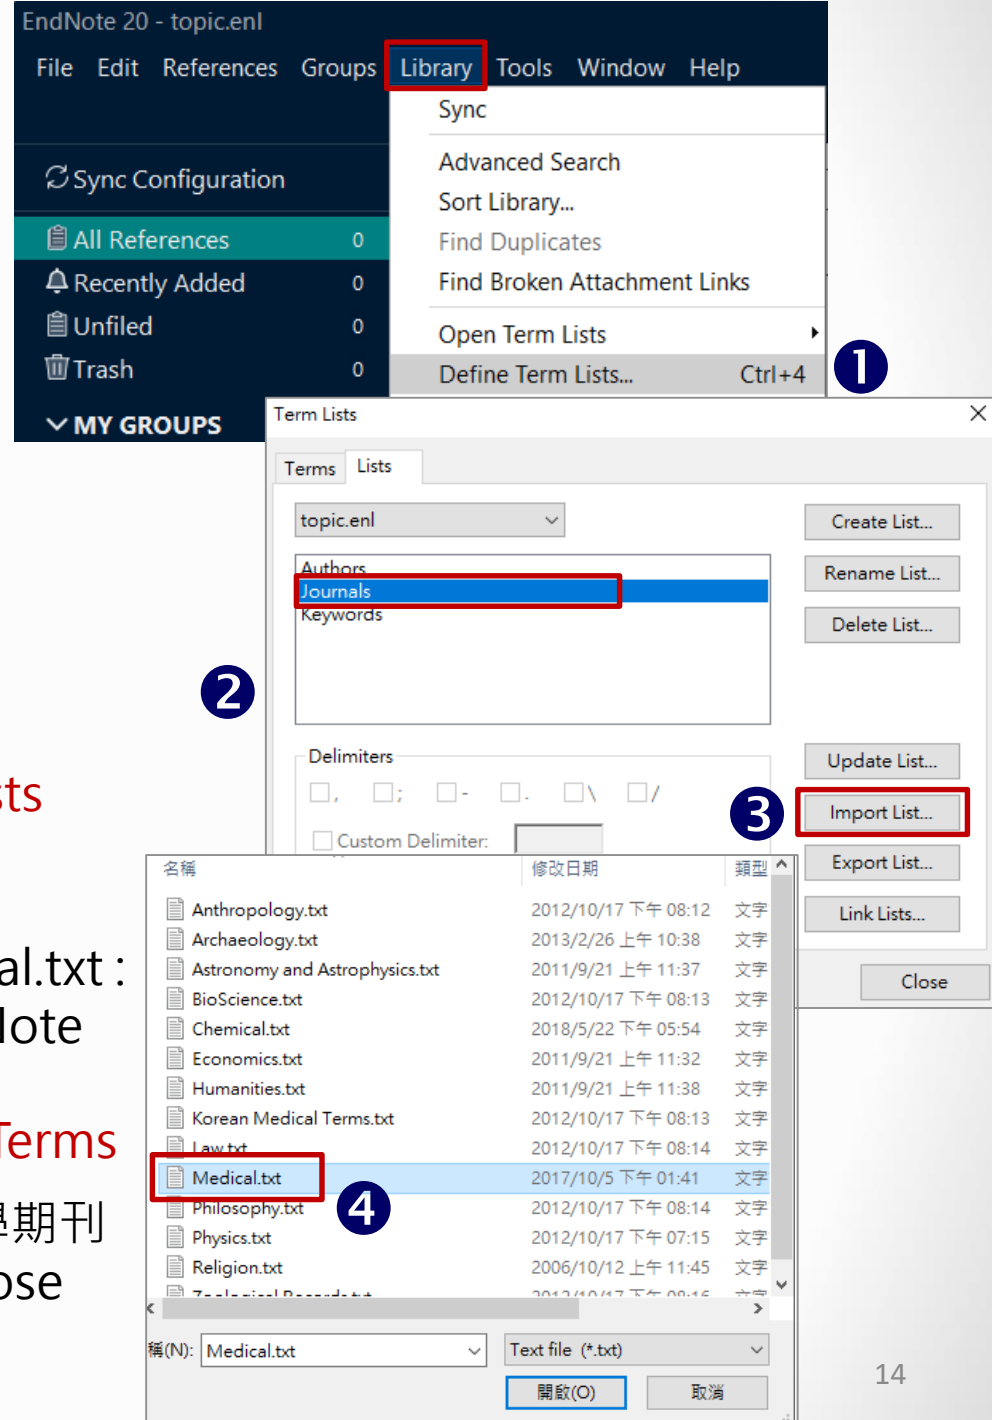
EndNote 20 - topic.enl

File Edit References Groups Library Tools Window Help

Sync

Advanced Search
Sort Library...
Find Duplicates
Find Broken Attachment Links

Open Term Lists
Define Term Lists... Ctrl+4

❶

Sync Configuration

All References 0
Recently Added 0
Unfiled 0
Trash 0

MY GROUPS

Term Lists

Terms Lists

topic.enl

Authors
Journals
Keywords

Create List...
Rename List...
Delete List...

❷

Delimiters

, ; - . \ /

Custom Delimiter:

Update List...
❸
Import List...
Export List...
Link Lists...

Close

ts

al.txt :
lote

Terms

期刊
ose

| 名稱 | 修改日期 | 類型 |
|---|---|---|
| Anthropology.txt | 2012/10/17 下午 08:12 | 文字 |
| Archaeology.txt | 2013/2/26 上午 10:38 | 文字 |
| Astronomy and Astrophysics.txt | 2011/9/21 上午 11:37 | 文字 |
| BioScience.txt | 2012/10/17 下午 08:13 | 文字 |
| Chemical.txt | 2018/5/22 下午 05:54 | 文字 |
| Economics.txt | 2011/9/21 上午 11:32 | 文字 |
| Humanities.txt | 2011/9/21 上午 11:38 | 文字 |
| Korean Medical Terms.txt | 2012/10/17 下午 08:13 | 文字 |
| Law.txt | 2012/10/17 下午 08:14 | 文字 |
| Medical.txt | 2017/10/5 下午 01:41 | 文字 |
| Philosophy.txt | 2012/10/17 下午 08:14 | 文字 |
| Physics.txt | 2012/10/17 下午 07:15 | 文字 |
| Religion.txt | 2006/10/12 上午 11:45 | 文字 |
| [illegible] | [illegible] | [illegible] |

❹

稱(N): Medical.txt
Text file (*.txt)
開啟(O) 取消

14